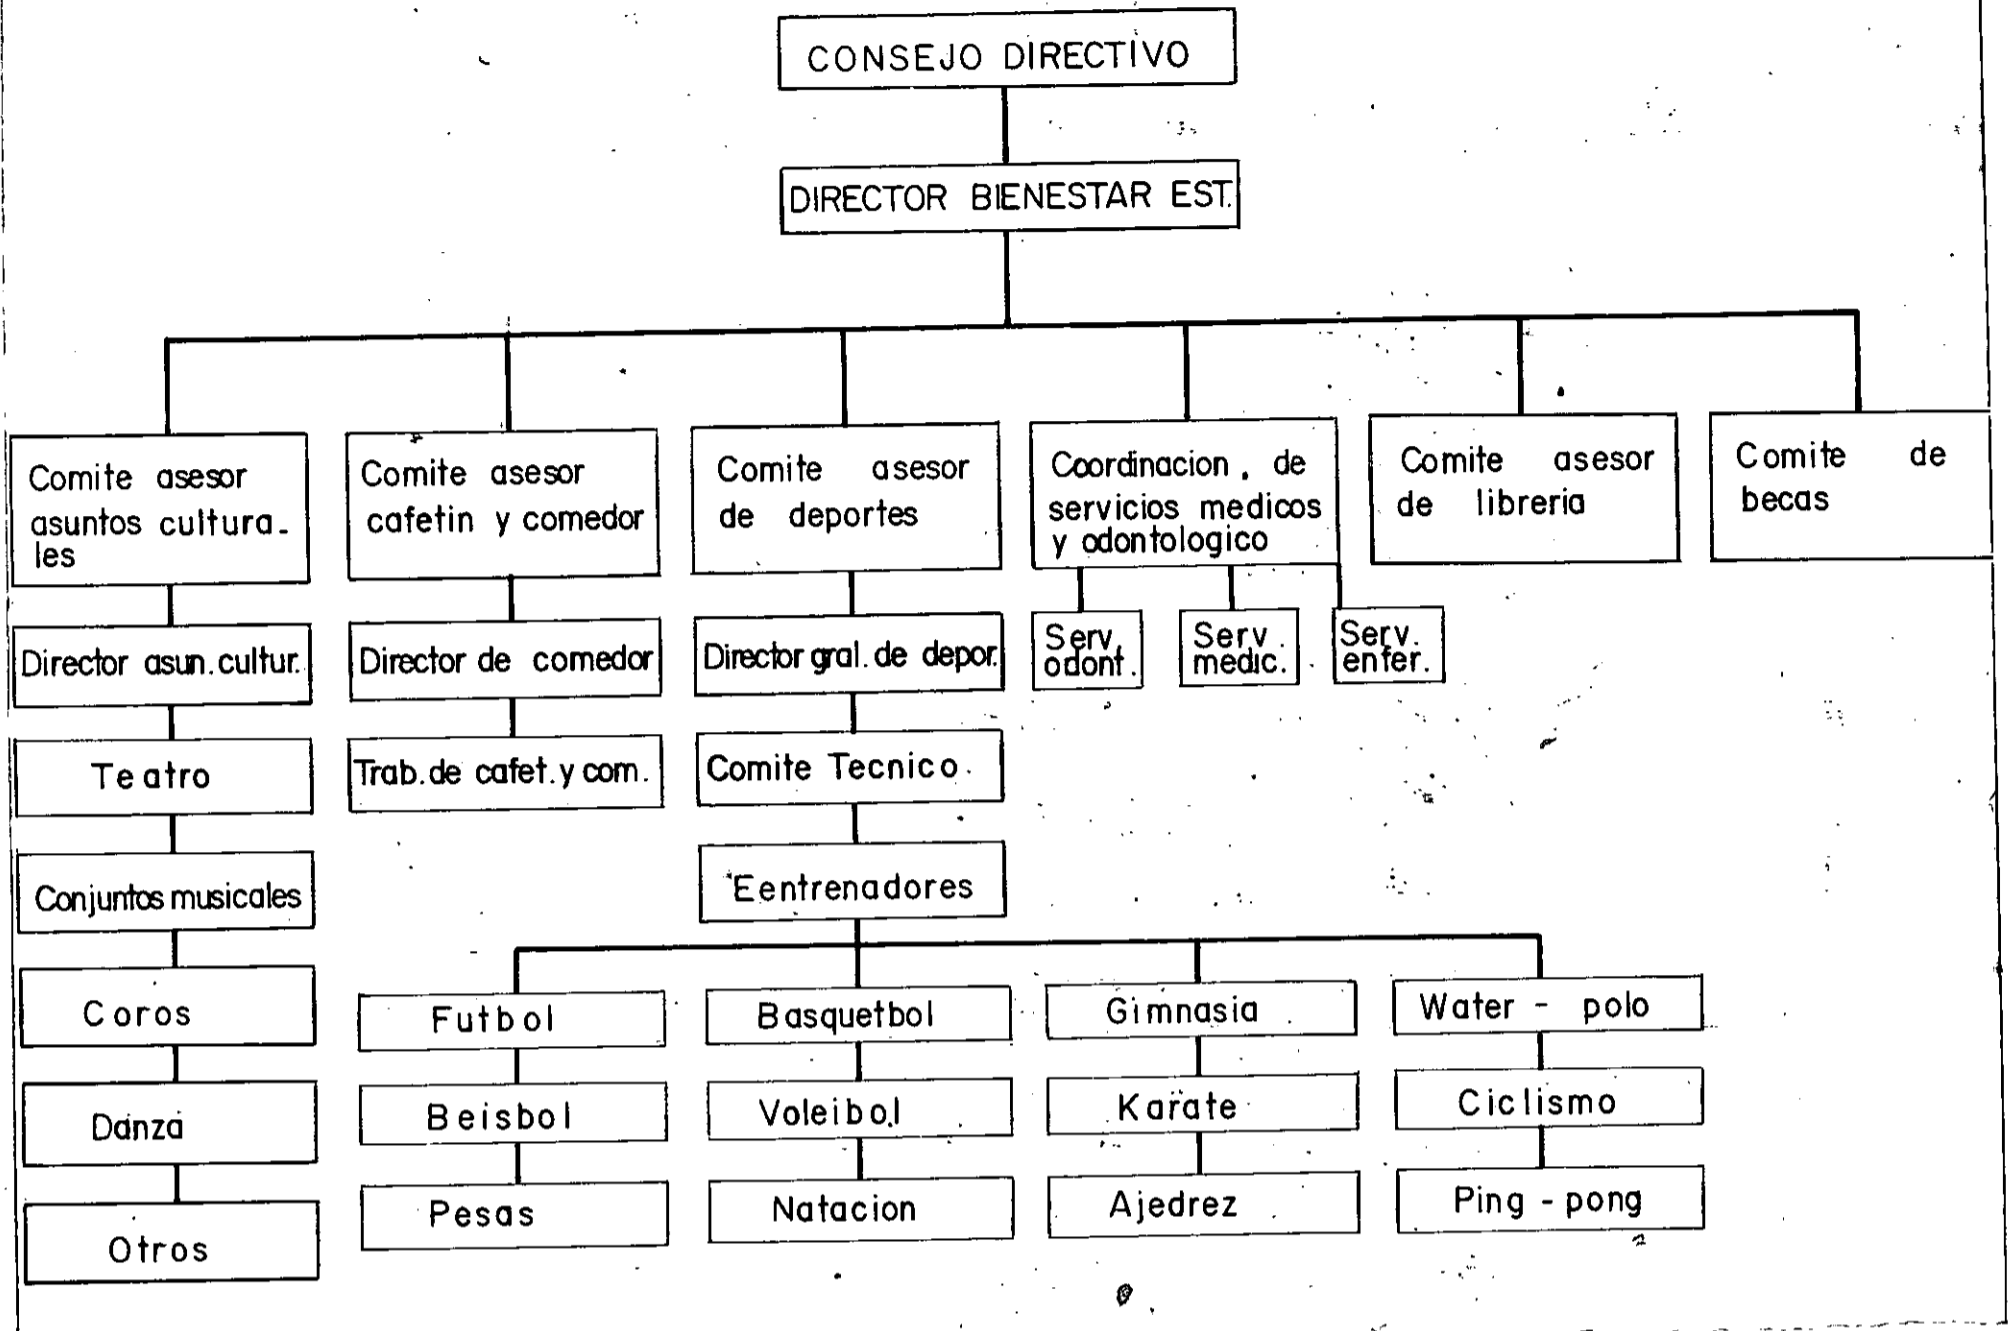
CONSEJO DIRECTIVO

DIRECTOR BIENESTAR EST.

Comite asesor asuntos culturales

Comite asesor cafetin y comedor

Comite asesor de deportes

Coordinacion, de servicios medicos y odontologico

Comite asesor de libreria

Comite de becas

Director asun. cultur.

Teatro

Conjuntos musicales

Coros

Danza

Otros

Director de comedor

Trab. de cafet. y com.

Director gral. de depor.

Comite Tecnico

Eentrenadores

Serv. odont.

Serv. medic.

Serv. enfer.

Futbol

Beisbol

Pesas

Basquetbol

Voleibol

Natacion

Gimnasia

Karate

Ajedrez

Water - polo

Ciclismo

Ping - pong